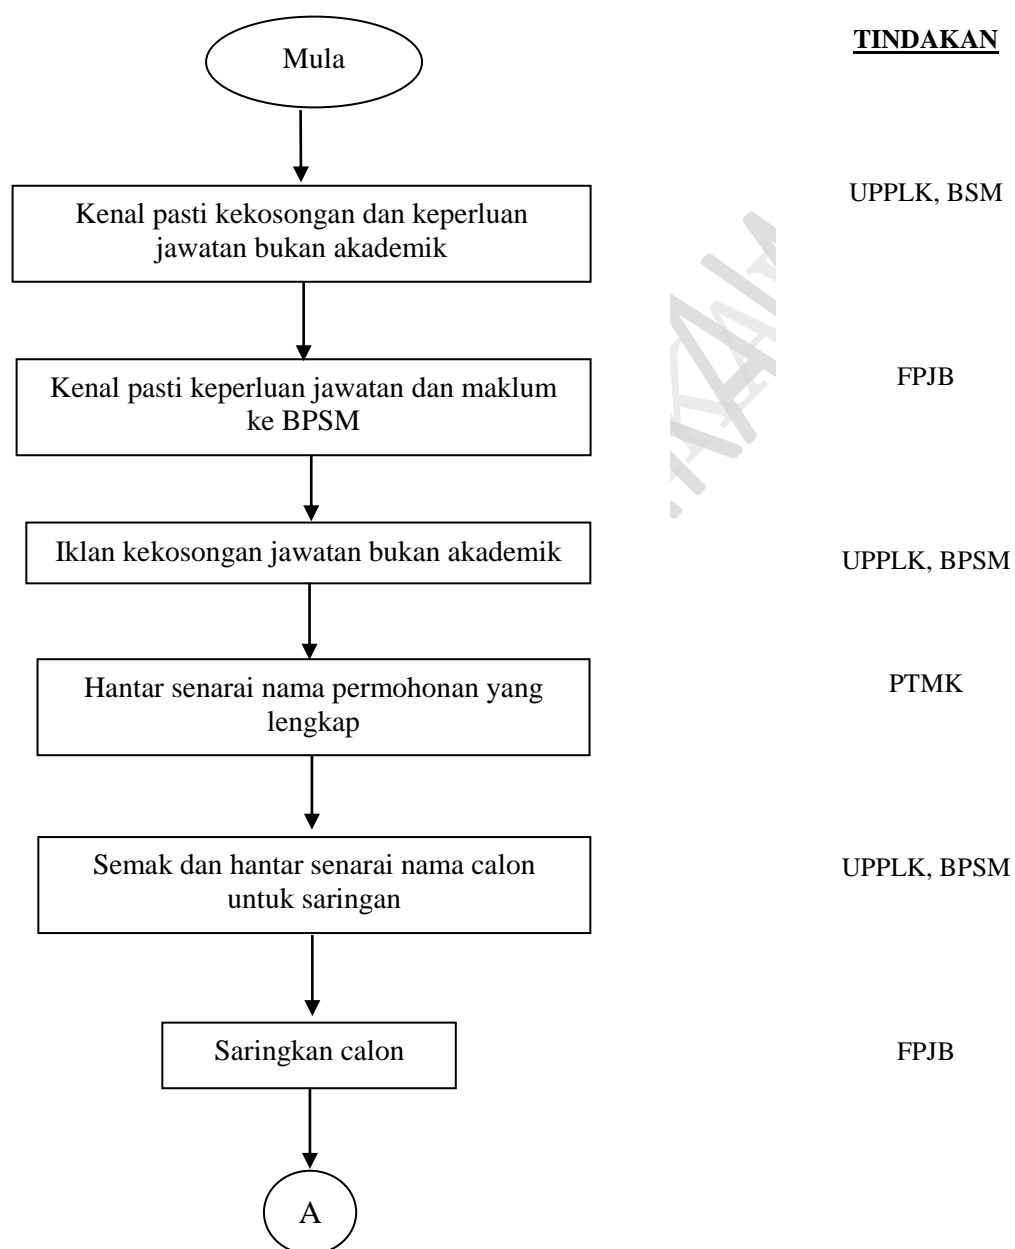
TINDAKAN

Mula

Kenal pasti kekosongan dan keperluan jawatan bukan akademik

UPPLK, BSM

Kenal pasti keperluan jawatan dan maklum ke BPSM

FPJB

Iklan kekosongan jawatan bukan akademik

UPPLK, BPSM

Hantar senarai nama permohonan yang lengkap

PTMK

Semak dan hantar senarai nama calon untuk saringan

UPPLK, BPSM

Saringkan calon

FPJB

A